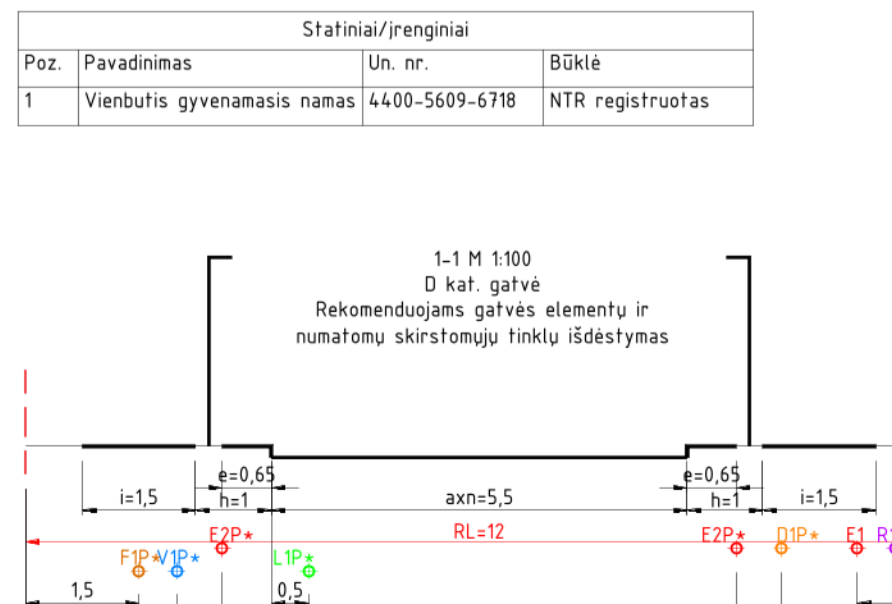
| Statiniai/įrenginiai | | | |
|---|---|---|---|
| Poz. | Pavadinimas | Un. nr. | Būklė |
| 1 | Vienbutis gyvenamasis namas | 4400-5609-6718 | NTR registruotas |

1-1 M 1:100
D kat. gatvė
Rekomenduojams gatvės elementų ir numatomų skirstomųjų tinklų išdėstymas

e=0,65
i=1,5
h=1
axn=5,5
e=0,65
h=1
i=1,5
E2P★
RL=12
E2P★
D1P★
E1
R1
F1P★
V1P★
L1P★
1,5
0,5